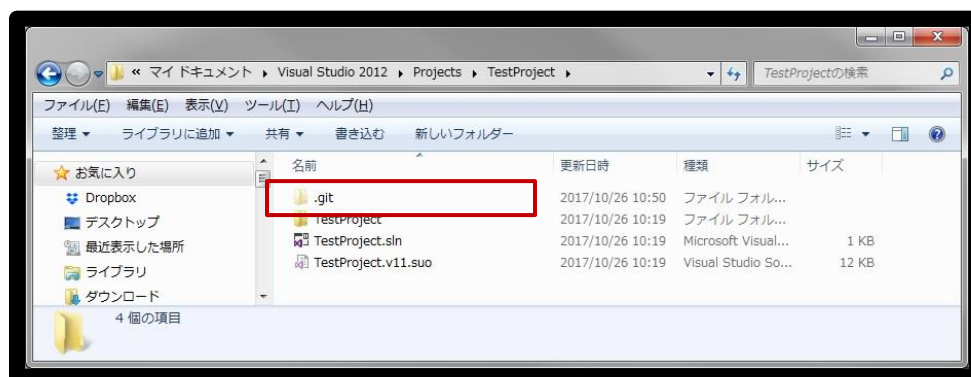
« マイドキュメント ▸ Visual Studio 2012 ▸ Projects ▸ TestProject ▸

TestProjectの検索

ファイル(F) 編集(E) 表示(V) ツール(T) ヘルプ(H)

整理 ▾ ライブラリに追加 ▾ 共有 ▾ 書き込む 新しいフォルダー

お気に入り
Dropbox
デスクトップ
最近表示した場所
ライブラリ
ダウンロード

| 名前 | 更新日時 | 種類 | サイズ |
|---|---|---|---|
| .git | 2017/10/26 10:50 | ファイル フォル... | |
| TestProject | 2017/10/26 10:19 | ファイル フォル... | |
| TestProject.sln | 2017/10/26 10:19 | Microsoft Visual... | 1 KB |
| TestProject.v11.suo | 2017/10/26 10:19 | Visual Studio So... | 12 KB |

4 個の項目